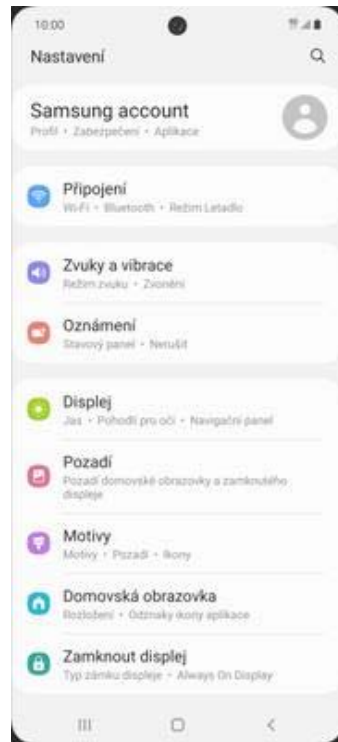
10:00

Nastavení

Samsung account
Profil • Zabezpečení • Aplikace

Připojení
Wi-Fi • Bluetooth • Režim Letadlo

Zvuky a vibrace
Režim zvuku • Zvonění

Oznámení
Stavový panel • Nerušit

Displej
Jas • Pohodlí pro oči • Navigační panel

Pozadí
Pozadí domovské obrazovky a zamknutého displeje

Motivy
Motivy • Pozadí • Ikony

Domovská obrazovka
Rozložení • Odznaky ikony aplikace

Zamknout displej
Typ zámku displeje • Always On Display